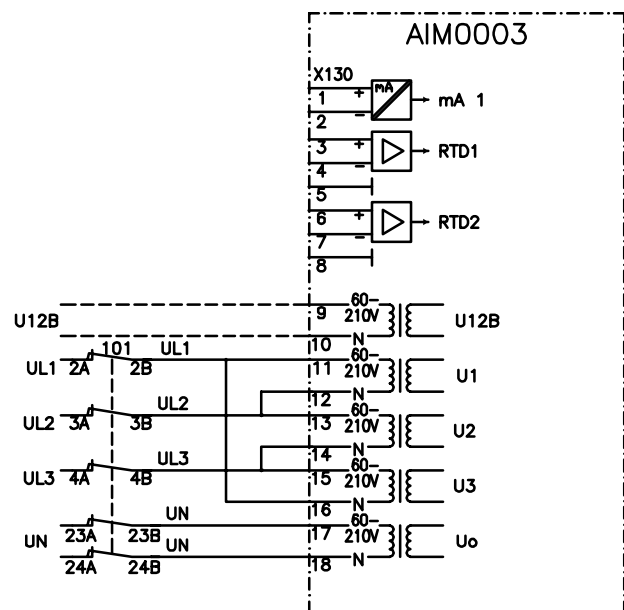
AIM0003

X130
1 +
2 −
mA
mA 1
3 +
4 −
RTD1
5
6 +
7 −
RTD2
8

U12B
9
60−
210V
U12B
10
N

101
UL1 2A
2B
UL1
11
60−
210V
U1
12
N

UL2
UL2 3A
3B
13
60−
210V
U2
14
N

UL3
UL3 4A
4B
15
60−
210V
U3
16
N

UN
UN 23A
23B
UN
17
60−
210V
Uo
24A
24B
18
N